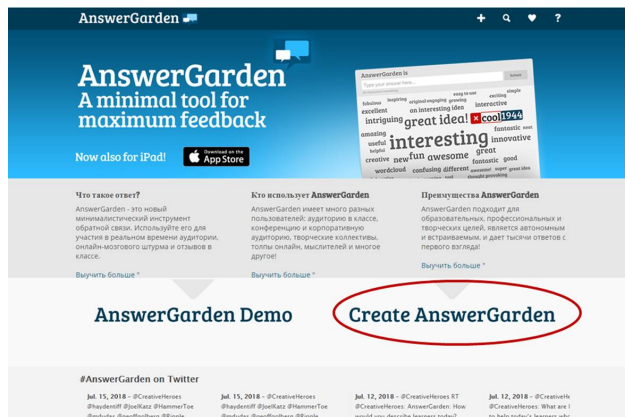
AnswerGarden

+ ? 

AnswerGarden
A minimal tool for maximum feedback

Now also for iPad!

Download on the App Store

AnswerGarden is
Enter your answer here...
Submit

fabulous inspiring original engaging growing easy to use exciting simple
excellent on interesting idea interactive
intriguing great idea! cool1944
amazing fantastic
useful interesting innovative
helpful great
creative new fun awesome fantastic good
wordcloud confusing different super great idea

Что такое ответ?
AnswerGarden - это новый минималистичный инструмент обратной связи. Используйте его для участия в реальном времени аудитории, онлайн-мозгового штурма и отзывов в классе.
Выучить больше "

Кто использует AnswerGarden
AnswerGarden имеет много разных пользователей: аудиторию в классе, конференцию и корпоративную аудиторию, творческие коллективы, толпы онлайн, мыслителей и многое другое!
Выучить больше "

Преимущества AnswerGarden
AnswerGarden подходит для образовательных, профессиональных и творческих целей, является автономным и встраиваемым, и дает тысячи ответов с первого взгляда!
Выучить больше "

AnswerGarden Demo

Create AnswerGarden

#AnswerGarden on Twitter

Jul. 15, 2018 - @CreativeHeroes @haydentiff @JoelKatz @HammerToe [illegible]

Jul. 15, 2018 - @CreativeHeroes @haydentiff @JoelKatz @HammerToe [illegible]

Jul. 12, 2018 - @CreativeHeroes RT @CreativeHeroes: AnswerGarden: How would you describe learners today? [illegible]

Jul. 12, 2018 - @CreativeHeroes @CreativeHeroes: What are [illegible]